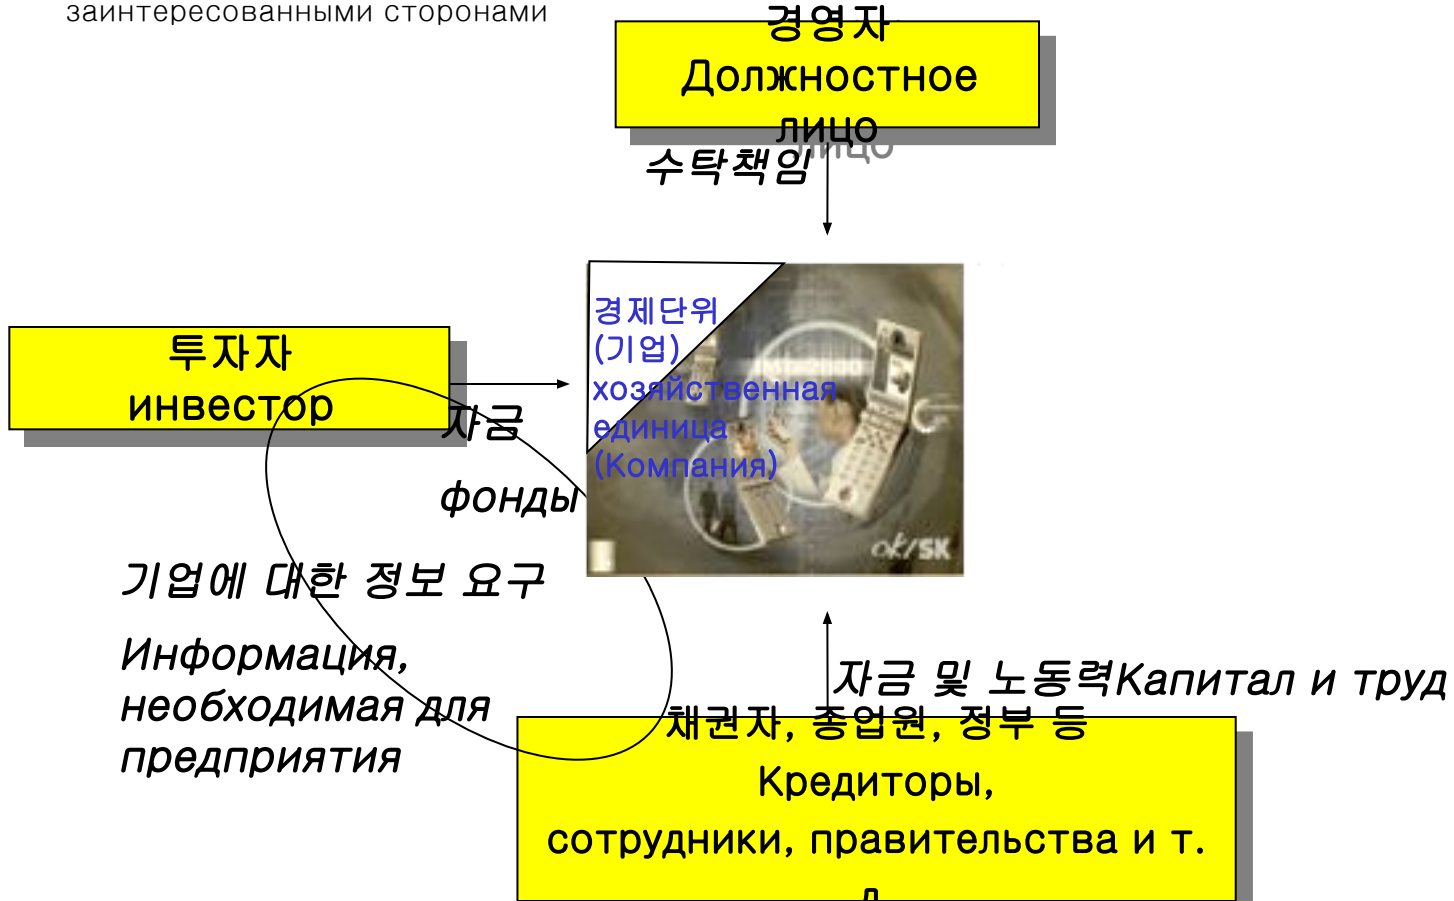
заинтересованными сторонами

경영자
Должностное лицо

수탁책임

경제단위
(기업)
хозяйственная единица
(Компания)

투자자
инвестор

자금

фонды

기업에 대한 정보 요구

Информация, необходимая для предприятия

자금 및 노동력Капитал и труд

채권자, 종업원, 정부 등
Кредиторы,
сотрудники, правительства и т. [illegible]

ok/SK